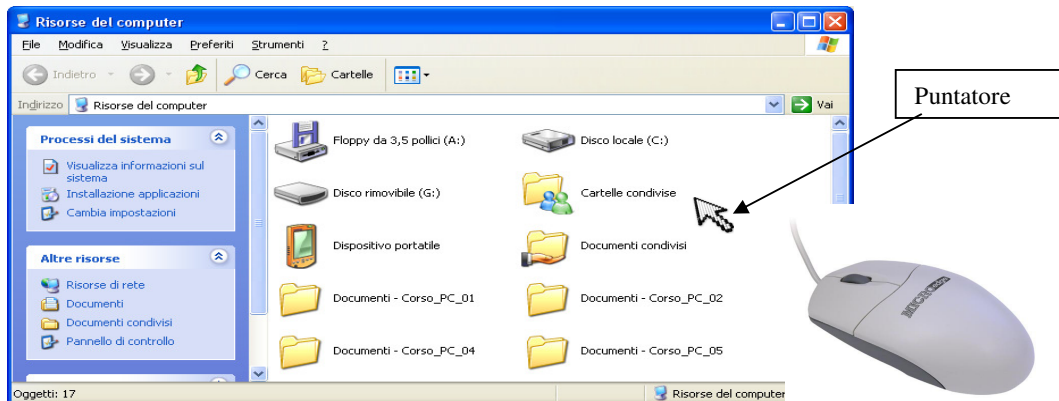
Risorse del computer

File Modifica Visualizza Preferiti Strumenti ?

Indietro Cerca Cartelle

Indirizzo Risorse del computer Vai

Processi del sistema

Visualizza informazioni sul sistema

Installazione applicazioni

Cambia impostazioni

Altre risorse

Risorse di rete

Documenti

Documenti condivisi

Pannello di controllo

Floppy da 3,5 pollici (A:)

Disco locale (C:)

Disco rimovibile (G:)

Cartelle condivise

Dispositivo portatile

Documenti condivisi

Documenti - Corso_PC_01

Documenti - Corso_PC_02

Documenti - Corso_PC_04

Documenti - Corso_PC_05

Oggetti: 17

Risorse del computer

Puntatore

MICROS